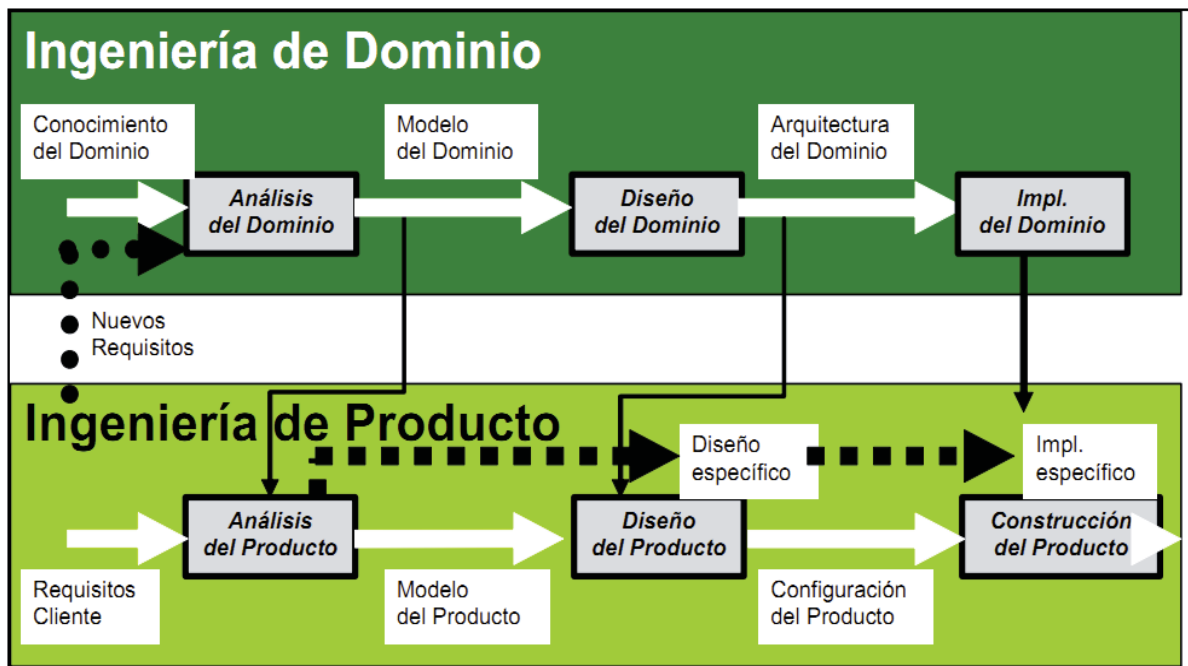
Ingeniería de Dominio

Conocimiento del Dominio

Análisis del Dominio

Modelo del Dominio

Diseño del Dominio

Arquitectura del Dominio

Impl. del Dominio

Nuevos Requisitos

Ingeniería de Producto

Diseño específico

Impl. específico

Análisis del Producto

Diseño del Producto

Construcción del Producto

Requisitos Cliente

Modelo del Producto

Configuración del Producto